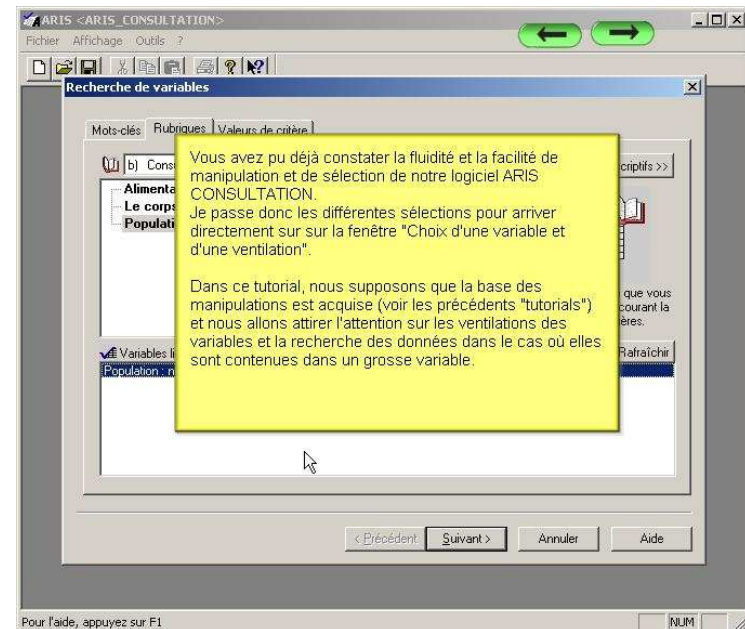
ARIS <ARIS_CONSULTATION>
Fichier Affichage Outils ?

Recherche de variables

Mots-clés Rubriques Valeurs de critère

b) Cons
criptifs >>

Alimenta
Le corps
Populati

que vous
courant la
ères.

Variables li
Rafraîchir
Population : n

Vous avez pu déjà constater la fluidité et la facilité de manipulation et de sélection de notre logiciel ARIS CONSULTATION.
Je passe donc les différentes sélections pour arriver directement sur sur la fenêtre "Choix d'une variable et d'une ventilation".

Dans ce tutorial, nous supposons que la base des manipulations est acquise (voir les précédents "tutorials") et nous allons attirer l'attention sur les ventilations des variables et la recherche des données dans le cas où elles sont contenues dans un grosse variable.

< Précédent Suivant > Annuler Aide

Pour l'aide, appuyez sur F1
NUM